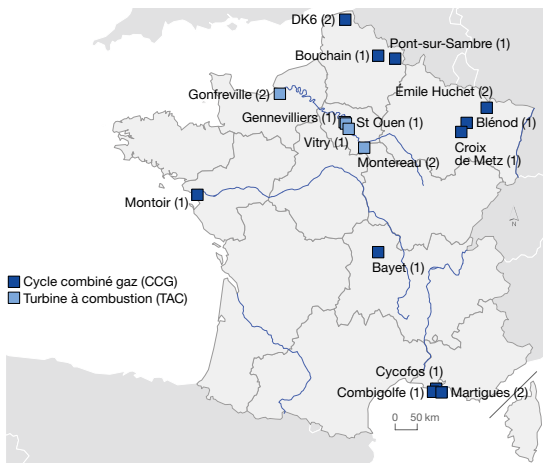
DK6 (2)
Bouchain (1)
Pont-sur-Sambre (1)
Gonfreville (2)
Émile Huchet (2)
Gennevilliers (1)
St Quen (1)
Blénod (1)
Vitry (1)
Croix de Metz (1)
Montereau (2)
Montoir (1)
Bayet (1)
Cycle combiné gaz (CCG)
Turbine à combustion (TAC)
Cycofos (1)
Combigolfe (1)
Martigues (2)
0 50 km